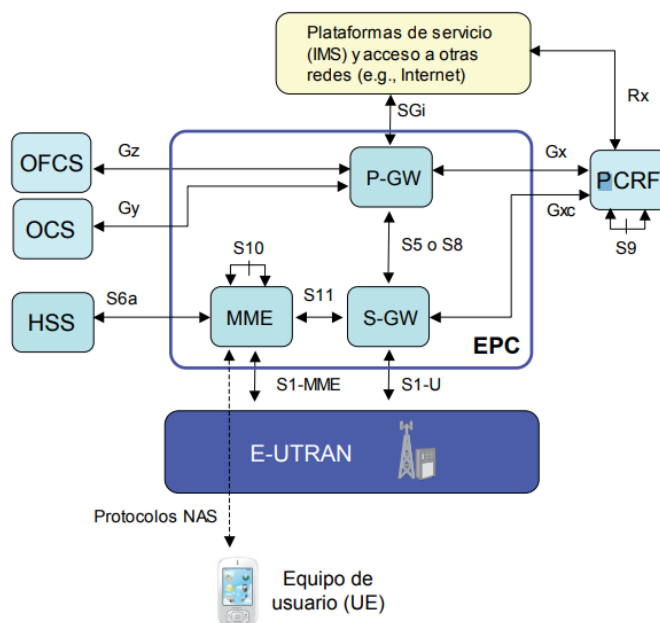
Plataformas de servicio (IMS) y acceso a otras redes (e.g., Internet)

Rx

SGi

OFCS

Gz

P-GW

Gx

PCRF

OCS

Gy

Gxc

S9

S5 o S8

S10

HSS

S6a

MME

S11

S-GW

EPC

S1-MME

S1-U

E-UTRAN

Protocolos NAS

Equipo de usuario (UE)